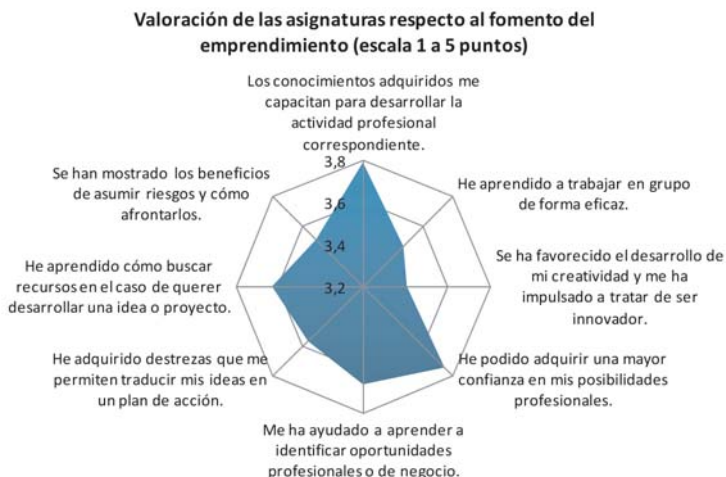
Valoración de las asignaturas respecto al fomento del emprendimiento (escala 1 a 5 puntos)

Los conocimientos adquiridos me capacitan para desarrollar la actividad profesional correspondiente.

3,8
3,6
3,4
3,2

He aprendido a trabajar en grupo de forma eficaz.

Se ha favorecido el desarrollo de mi creatividad y me ha impulsado a tratar de ser innovador.

He podido adquirir una mayor confianza en mis posibilidades profesionales.

Me ha ayudado a aprender a identificar oportunidades profesionales o de negocio.

He adquirido destrezas que me permiten traducir mis ideas en un plan de acción.

He aprendido cómo buscar recursos en el caso de querer desarrollar una idea o proyecto.

Se han mostrado los beneficios de asumir riesgos y cómo afrontarlos.